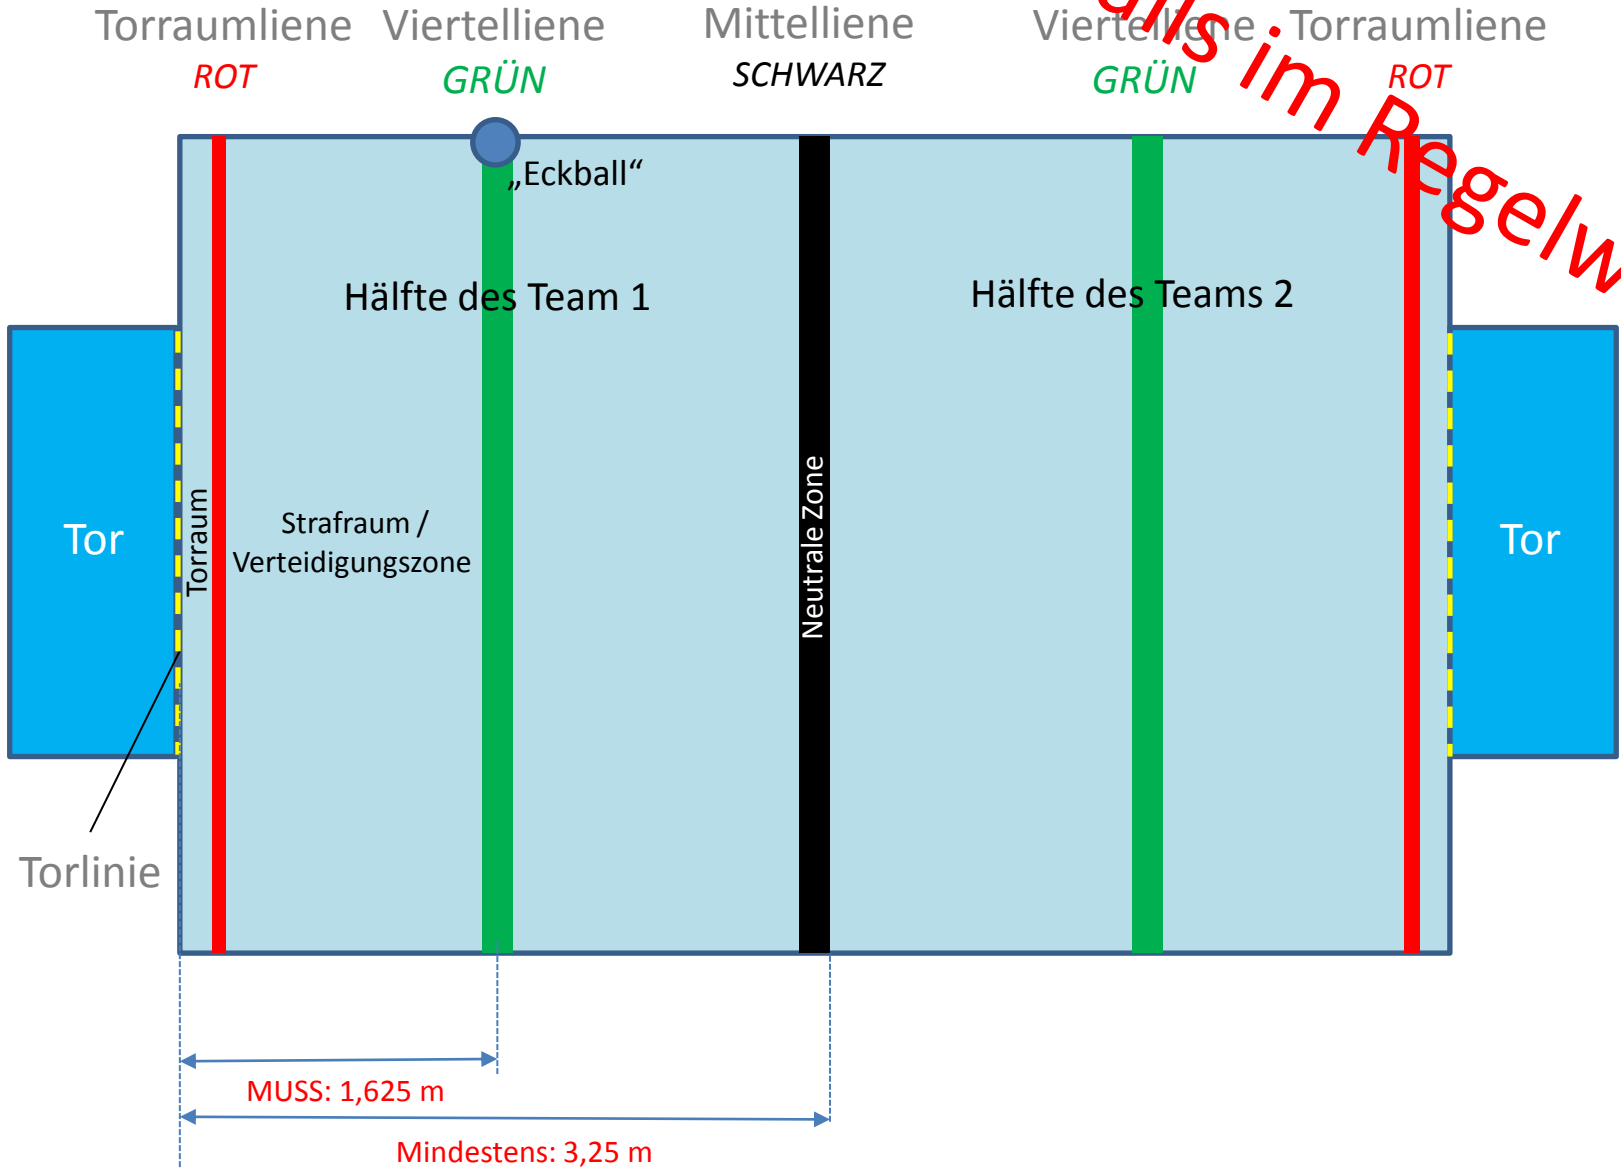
Torraumliene
ROT

Viertelliene
GRÜN

Mittelliene
SCHWARZ

Viertelliene
GRÜN

Torraumliene
ROT

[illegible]lls im Regelw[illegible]

„Eckball“

Hälfte des Team 1

Hälfte des Teams 2

Tor

Torraum

Strafraum / Verteidigungszone

Neutrale Zone

Tor

Torlinie

MUSS: 1,625 m

Mindestens: 3,25 m